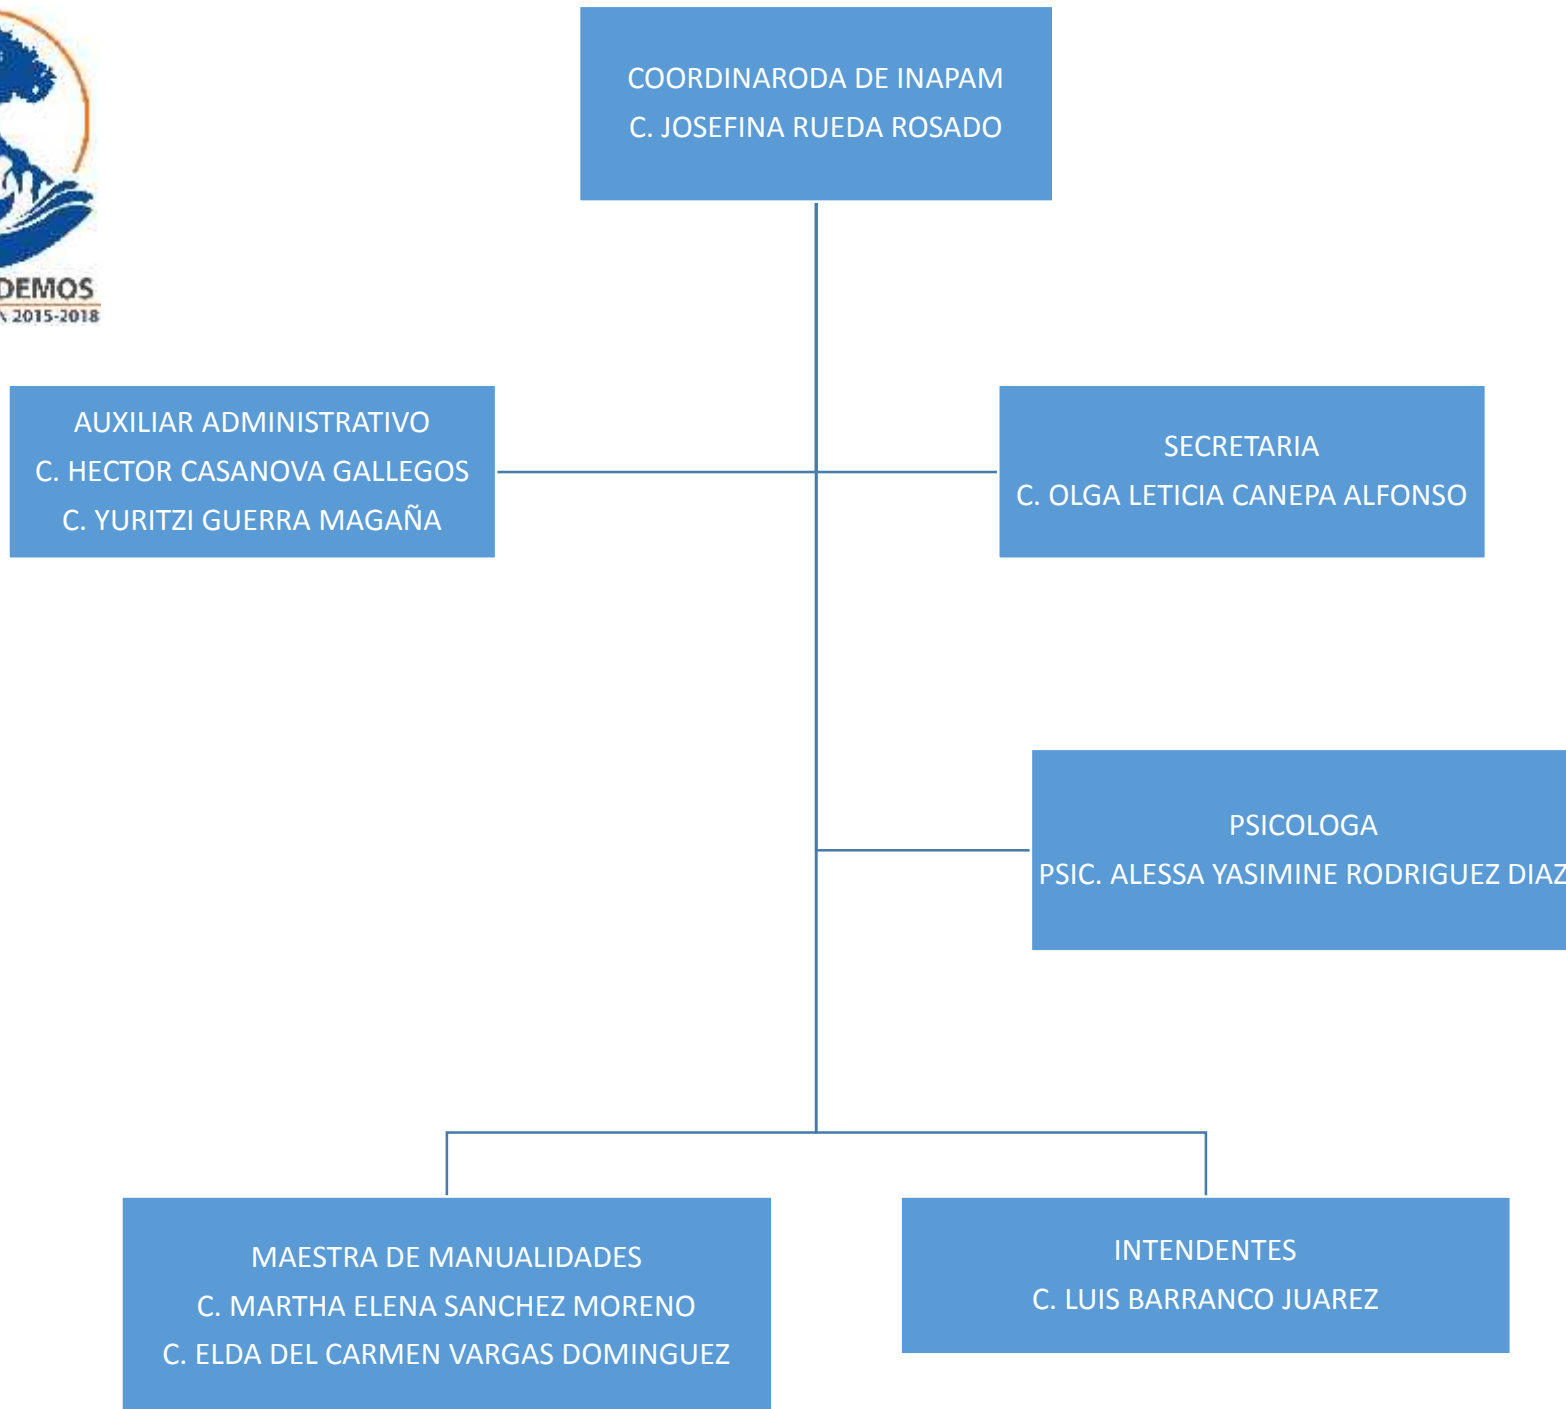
DEMOS
2015-2018

COORDINARODA DE INAPAM
C. JOSEFINA RUEDA ROSADO

AUXILIAR ADMINISTRATIVO
C. HECTOR CASANOVA GALLEGOS
C. YURITZI GUERRA MAGAÑA

SECRETARIA
C. OLGA LETICIA CANEPA ALFONSO

PSICOLOGA
PSIC. ALESSA YASIMINE RODRIGUEZ DIAZ

MAESTRA DE MANUALIDADES
C. MARTHA ELENA SANCHEZ MORENO
C. ELDA DEL CARMEN VARGAS DOMINGUEZ

INTENDENTES
C. LUIS BARRANCO JUAREZ